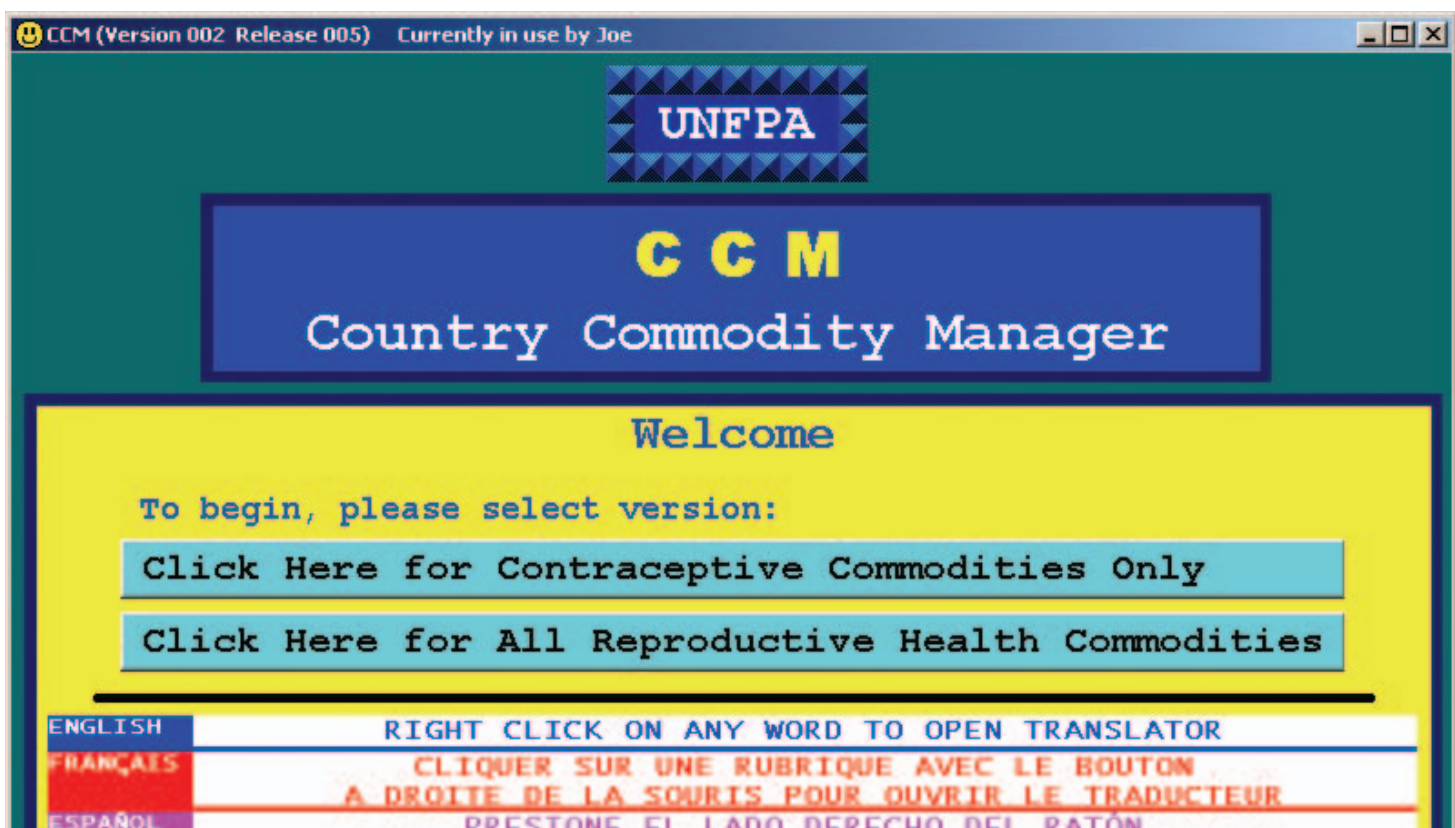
CCM (Version 002 Release 005) Currently in use by Joe

UNFPA

C C M
Country Commodity Manager

Welcome

To begin, please select version:

Click Here for Contraceptive Commodities Only

Click Here for All Reproductive Health Commodities

| ENGLISH | RIGHT CLICK ON ANY WORD TO OPEN TRANSLATOR |
|---|---|
| FRANÇAIS | CLIQUER SUR UNE RUBRIQUE AVEC LE BOUTON A DROITE DE LA SOURIS POUR OUVRIR LE TRADUCTEUR |
| ESPAÑOL | PRESIONE EL LADO DERECHO DEL RATÓN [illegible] |